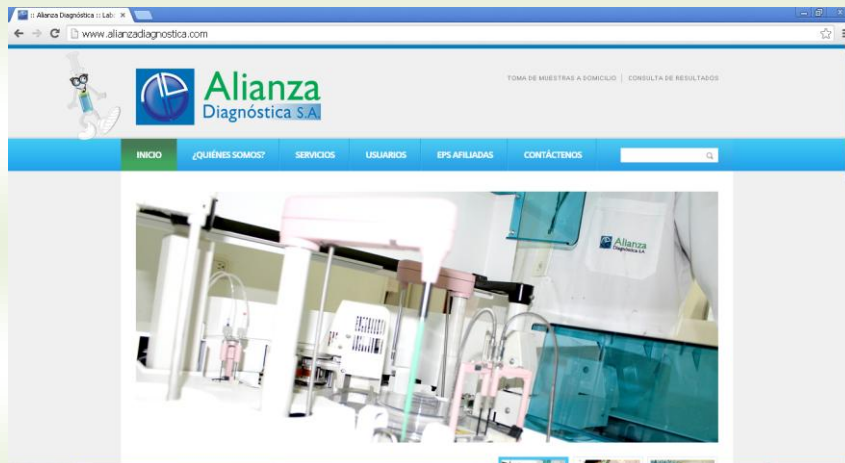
:: Alianza Diagnóstica :: Lab

www.alianzadiagnostica.com

Alianza Diagnóstica S.A.

TOMA DE MUESTRAS A DOMICILIO | CONSULTA DE RESULTADOS

INICIO ¿QUIÉNES SOMOS? SERVICIOS USUARIOS EPS AFILIADAS CONTÁCTENOS

Alianza Diagnóstica S.A.